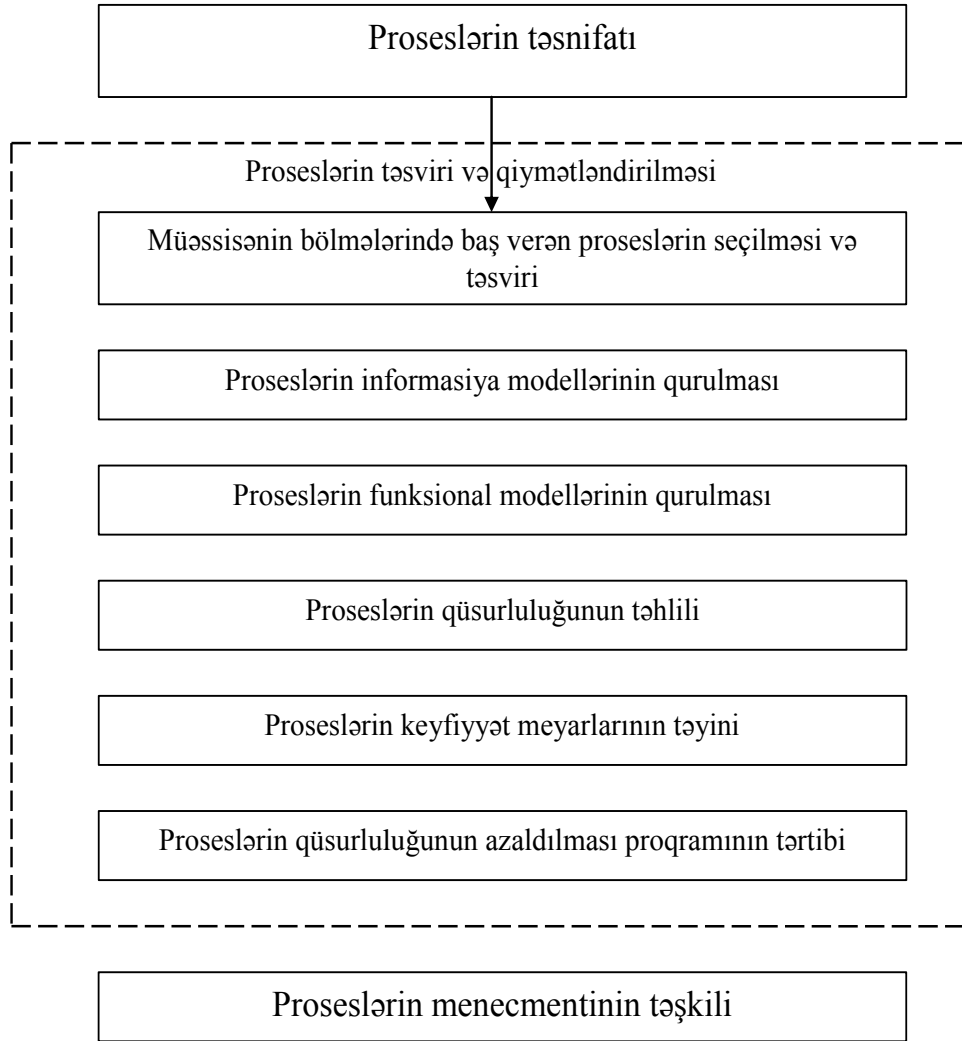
Proseslərin təsnifatı

Proseslərin təsviri və qiymətləndirilməsi

Müəssisənin bölmələrində baş verən proseslərin seçilməsi və təsviri

Proseslərin informasiya modellərinin qurulması

Proseslərin funksional modellərinin qurulması

Proseslərin qüsurluluğunun təhlili

Proseslərin keyfiyyət meyarlarının təyini

Proseslərin qüsurluluğunun azaldılması proqramının tərtibi

Proseslərin menecmentinin təşkili